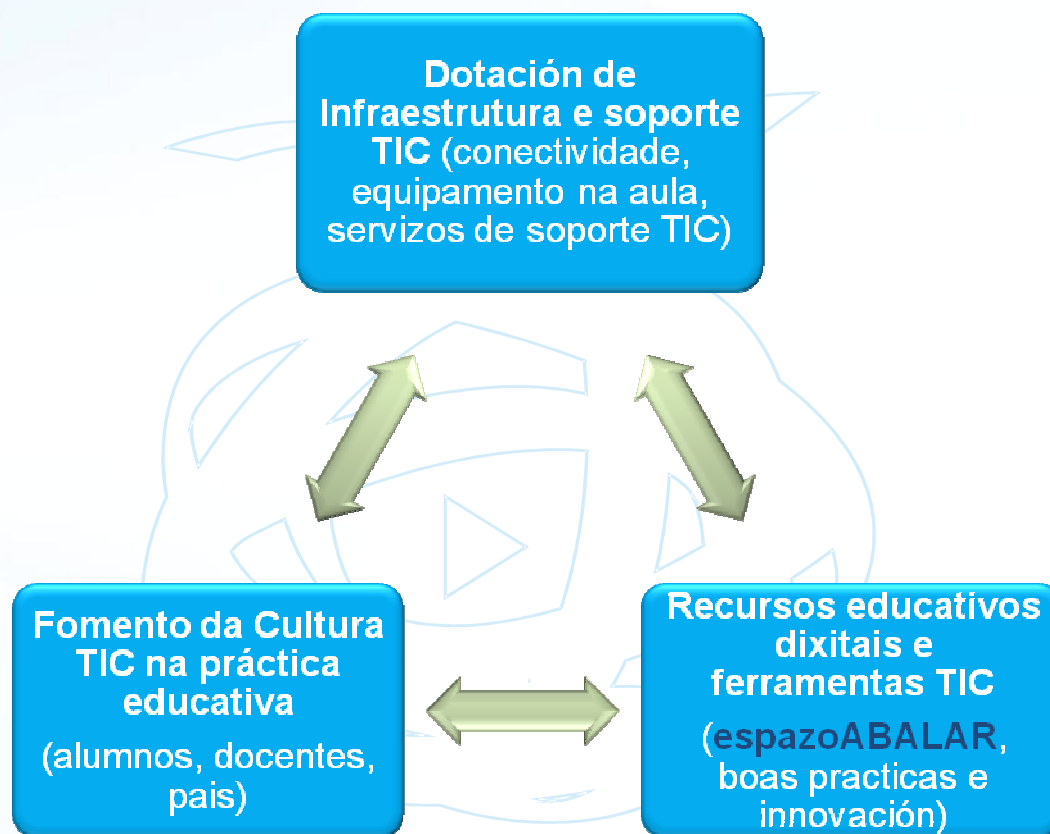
Dotación de Infraestrutura e soporte TIC (conectividade, equipamento na aula, servizos de soporte TIC)

Fomento da Cultura TIC na práctica educativa

(alumnos, docentes, pais)

Recursos educativos dixitais e ferramentas TIC

(espazoABALAR, boas practicas e innovación)